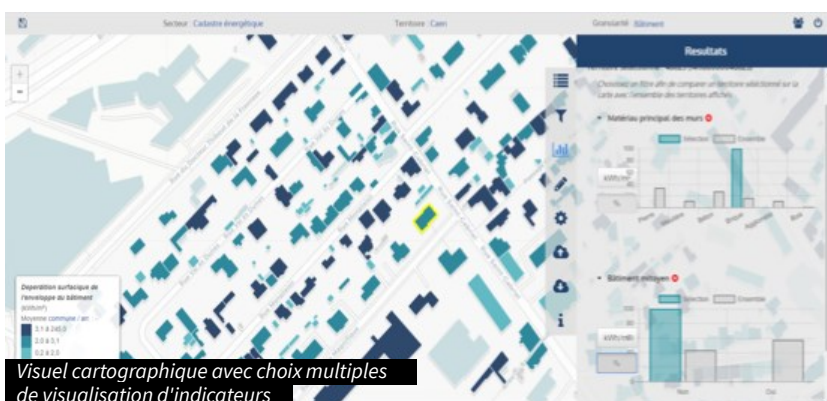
Secteur Cadastre énergétique Territoire Caen Granularité Bâtiment

Resultats

Choisissez un filtre afin de comparer un territoire sélectionné sur la carte avec l'ensemble des territoires affichés.

Matériau principal des murs

Sélection Ensemble

kWh/m²

%

Bâtiment mitoyen

Sélection Ensemble

kWh/m²

%

Non Oui

+
−

Déperdition surfacique de l'enveloppe du bâtiment
(kWh/m²)
Moyenne commune / arc
3.1 à 245.0
2.0 à 3.1
0.2 à 2.0

Visuel cartographique avec choix multiples de visualisation d'indicateurs